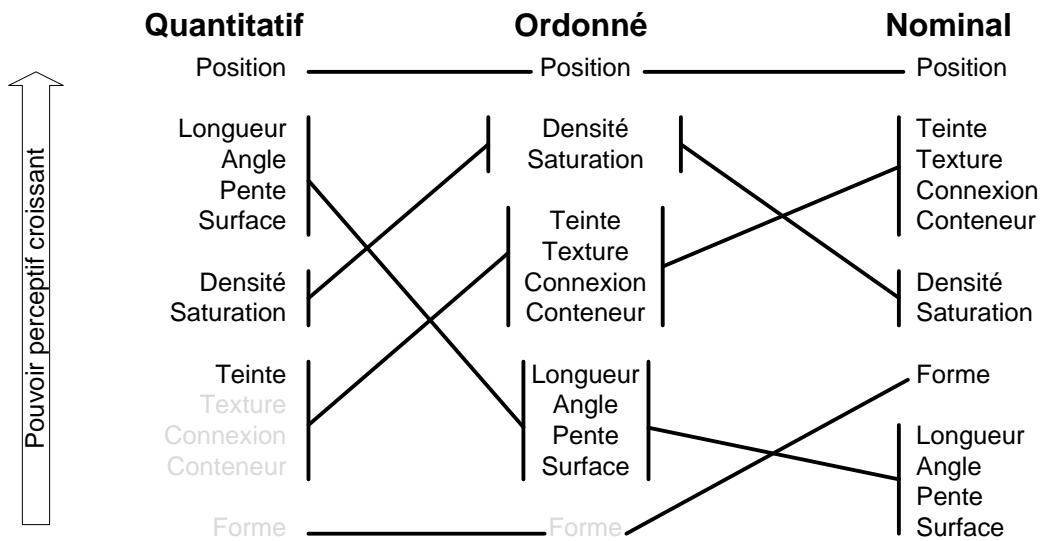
Pouvoir perceptif croissant

Quantitatif

Position

Longueur
Angle
Pente
Surface

Densité
Saturation

Teinte
Texture
Connexion
Conteneur

Forme

Ordonné

Position

Densité
Saturation

Teinte
Texture
Connexion
Conteneur

Longueur
Angle
Pente
Surface

Forme

Nominal

Position

Teinte
Texture
Connexion
Conteneur

Densité
Saturation

Forme

Longueur
Angle
Pente
Surface